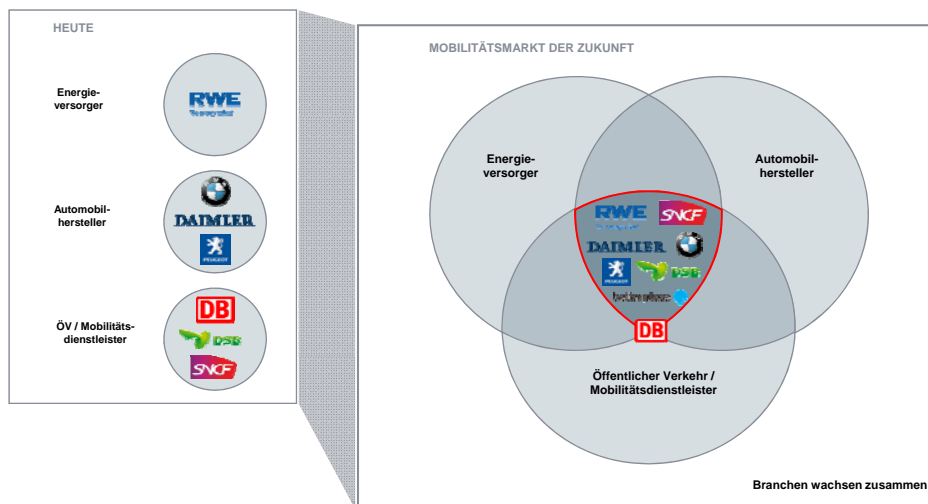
HEUTE

Energieversorger

RWE

Automobilhersteller

DAIMLER

PEUGEOT

ÖV / Mobilitätsdienstleister

DB

DSB

SNCF

MOBILITÄTSMARKT DER ZUKUNFT

Energieversorger

Automobilhersteller

RWE

SNCF

DAIMLER

PEUGEOT

DSB

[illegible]

DB

Öffentlicher Verkehr / Mobilitätsdienstleister

Branchen wachsen zusammen